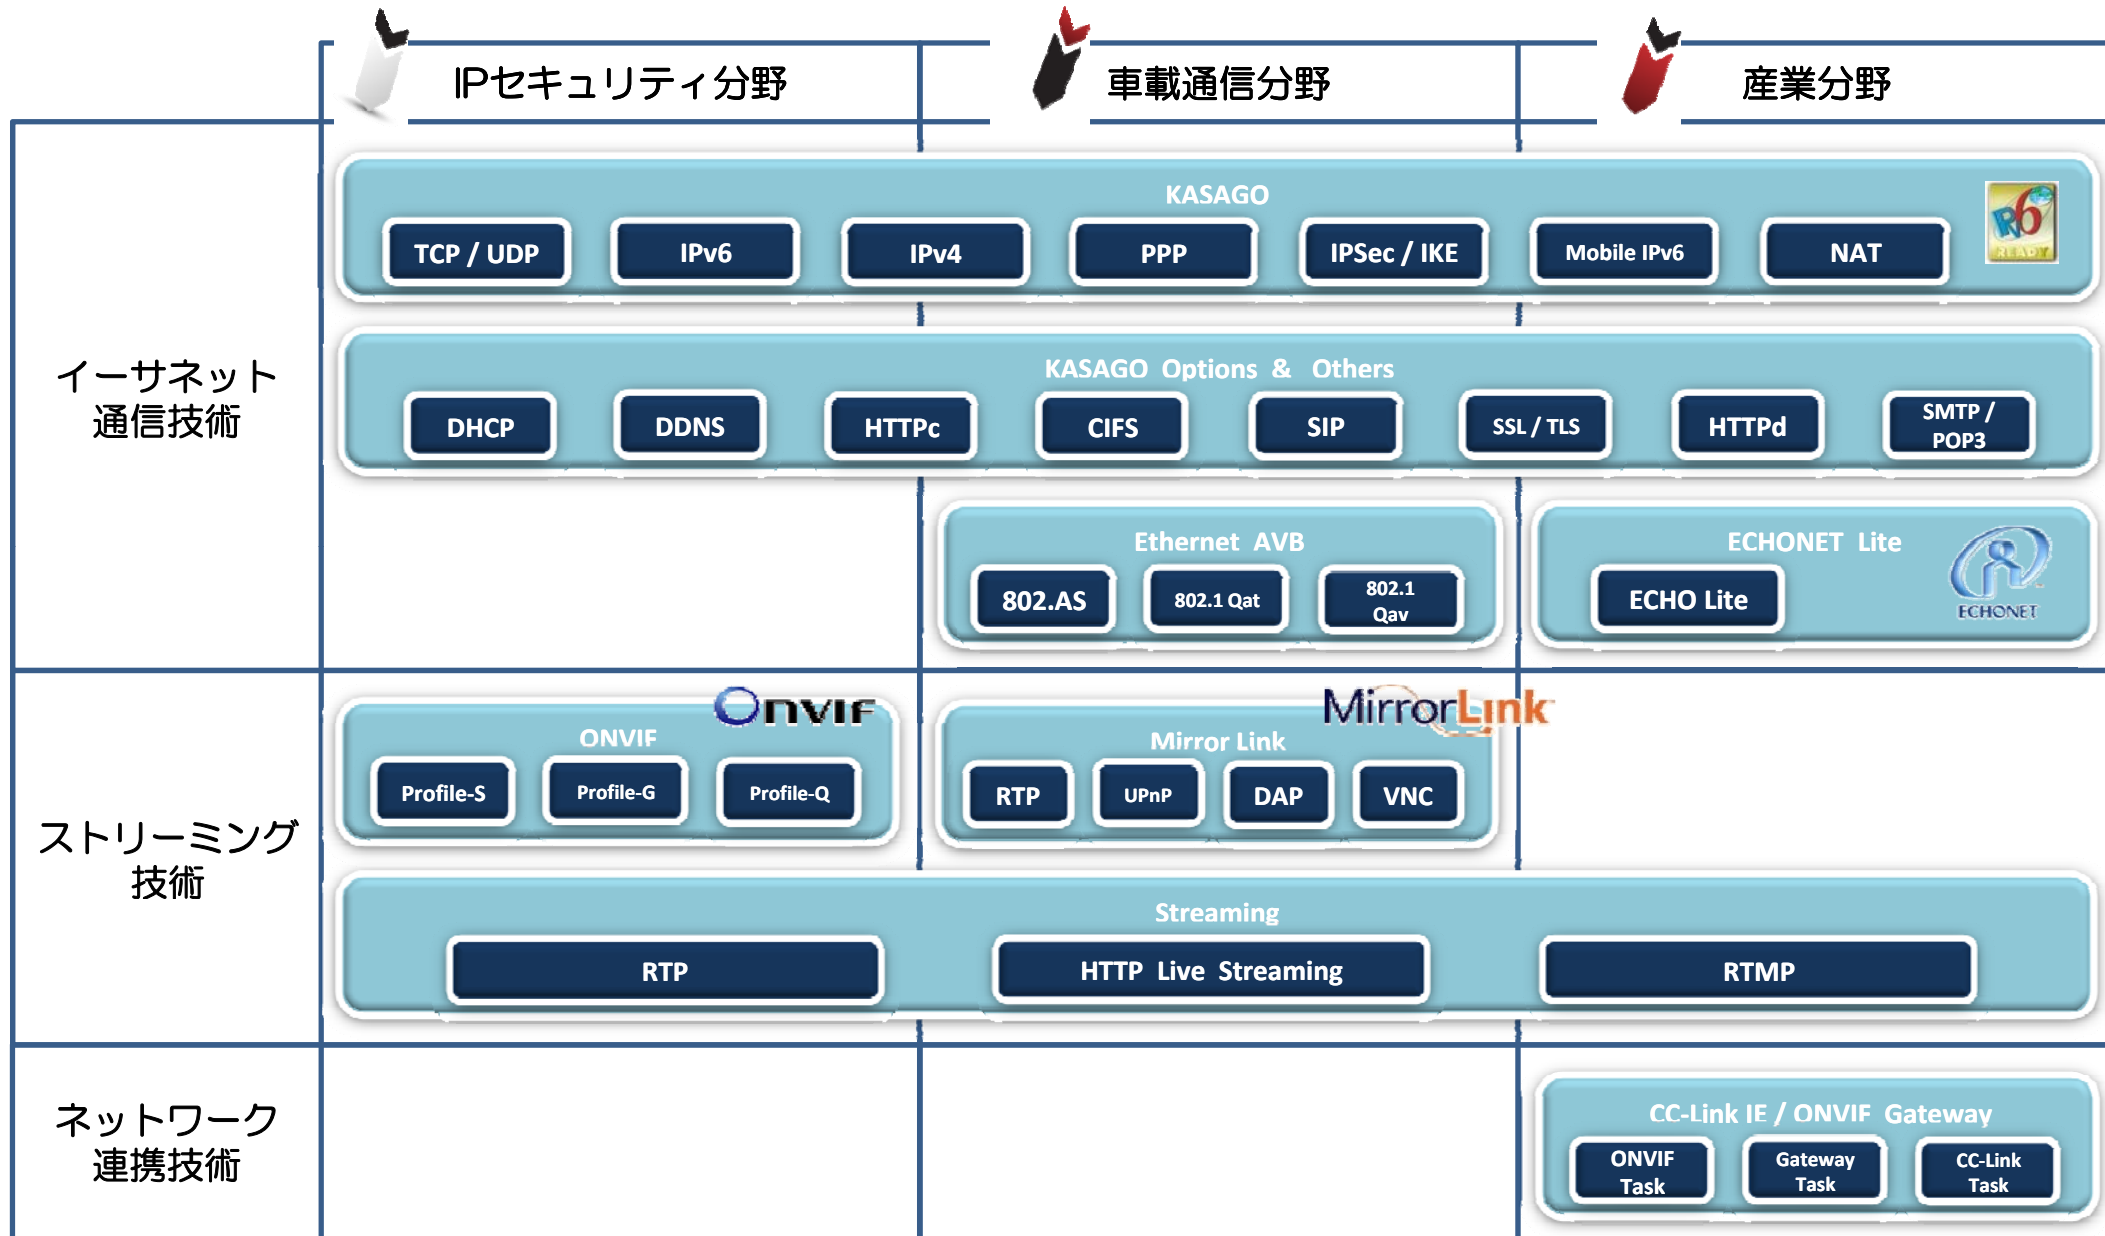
IPセキュリティ分野

車載通信分野

産業分野

イーサネット通信技術

KASAGO

TCP / UDP

IPv6

IPv4

PPP

IPSec / IKE

Mobile IPv6

NAT

KASAGO Options & Others

DHCP

DDNS

HTTPc

CIFS

SIP

SSL / TLS

HTTPd

SMTP / POP3

Ethernet AVB

802.AS

802.1 Qat

802.1 Qav

ECHONET Lite

ECHO Lite

ECHONET

ストリーミング技術

ONVIF

Onvif

Profile-S

Profile-G

Profile-Q

MirrorLink

Mirror Link

RTP

UPnP

DAP

VNC

Streaming

RTP

HTTP Live Streaming

RTMP

ネットワーク連携技術

CC-Link IE / ONVIF Gateway

ONVIF Task

Gateway Task

CC-Link Task